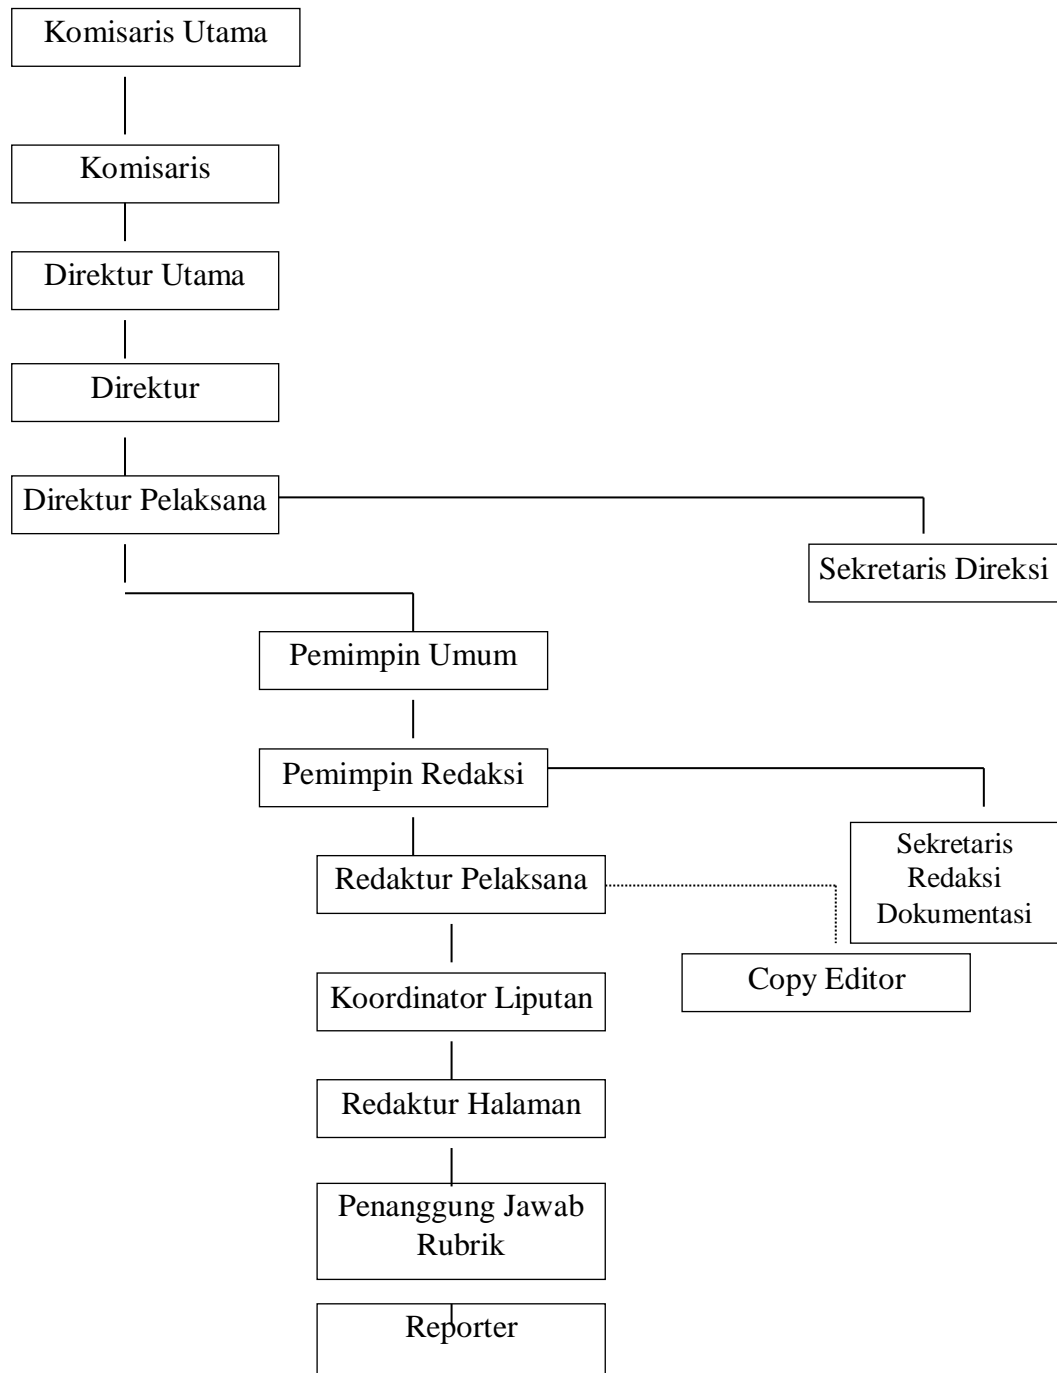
Komisaris Utama

Komisaris

Direktur Utama

Direktur

Direktur Pelaksana

Sekretaris Direksi

Pemimpin Umum

Pemimpin Redaksi

Sekretaris Redaksi Dokumentasi

Redaktur Pelaksana

Copy Editor

Koordinator Liputan

Redaktur Halaman

Penanggung Jawab Rubrik

Reporter